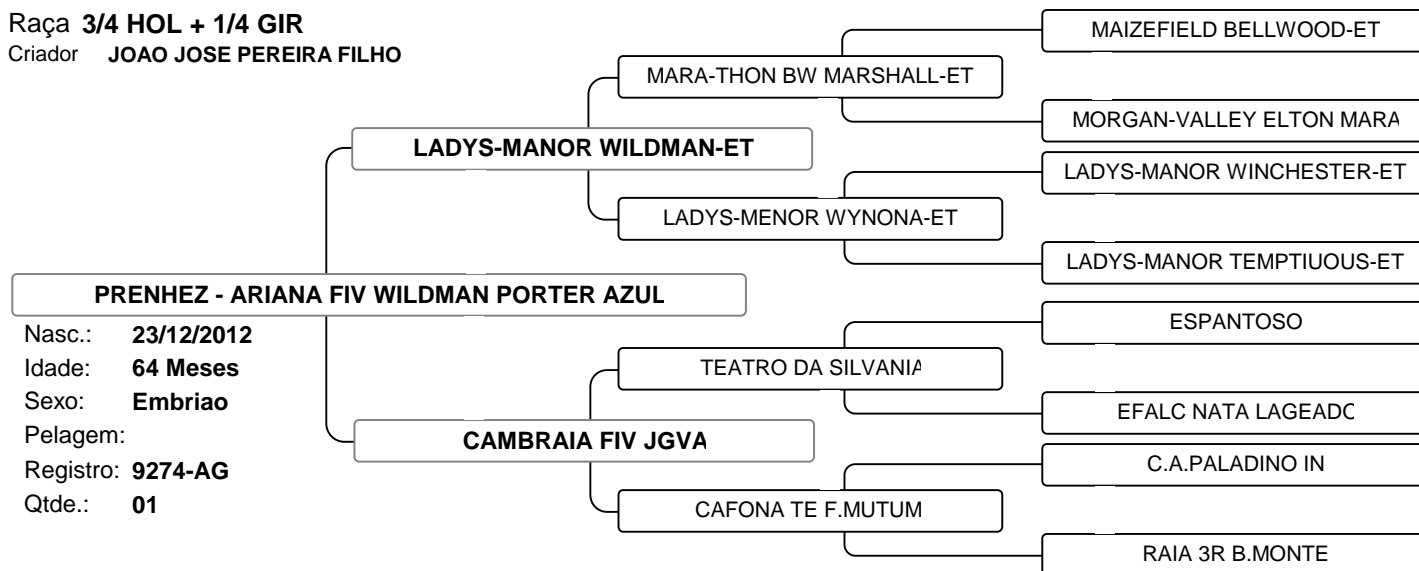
Raça 3/4 HOL + 1/4 GIR
Criador JOAO JOSE PEREIRA FILHO

PRENHEZ - ARIANA FIV WILDMAN PORTER AZUL

Nasc.: 23/12/2012
Idade: 64 Meses
Sexo: Embriao
Pelagem:
Registro: 9274-AG
Qtde.: 01

LADYS-MANOR WILDMAN-ET

MARA-THON BW MARSHALL-ET

MAIZEFIELD BELLWOOD-ET

MORGAN-VALLEY ELTON MARA

LADYS-MENOR WYNONA-ET

LADYS-MANOR WINCHESTER-ET

LADYS-MANOR TEMPTIUOUS-ET

CAMBRAIA FIV JGVA

TEATRO DA SILVANIA

ESPANTOSO

EFALC NATA LAGEADC

CAFONA TE F.MUTUM

C.A.PALADINO IN

RAIA 3R B.MONTE